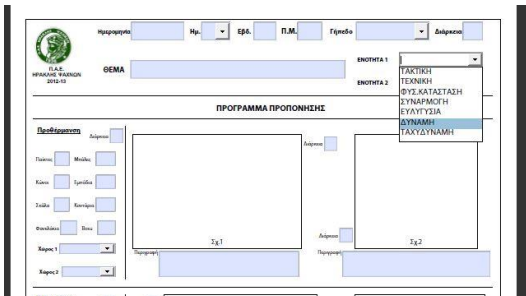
Ημερομηνία Ημ. Εβδ. Π.Μ. Γήπεδο Διάρκεια

Π.Α.Ε. ΗΡΑΚΛΗΣ ΨΑΧΝΩΝ 2012-13

ΘΕΜΑ

ΕΝΟΤΗΤΑ 1

ΕΝΟΤΗΤΑ 2

ΤΑΚΤΙΚΗ
ΤΕΧΝΙΚΗ
ΦΥΣ.ΚΑΤΑΣΤΑΣΗ
ΣΥΝΑΡΜΟΓΗ
ΕΥΛΥΓΙΣΙΑ
ΔΥΝΑΜΗ
ΤΑΧΥΔΥΝΑΜΗ

ΠΡΟΓΡΑΜΜΑ ΠΡΟΠΟΝΗΣΗΣ

Προθέρμανση Διάρκεια

Παίκτες Μπάλες

Κώνοι Σημάδια

Στάλα Κοντάρια

Φανελάκια Βοα

Χώρος 1

Χώρος 2

Διάρκεια

Σχ.1

Περιγραφή

Διάρκεια

Σχ.2

Περιγραφή